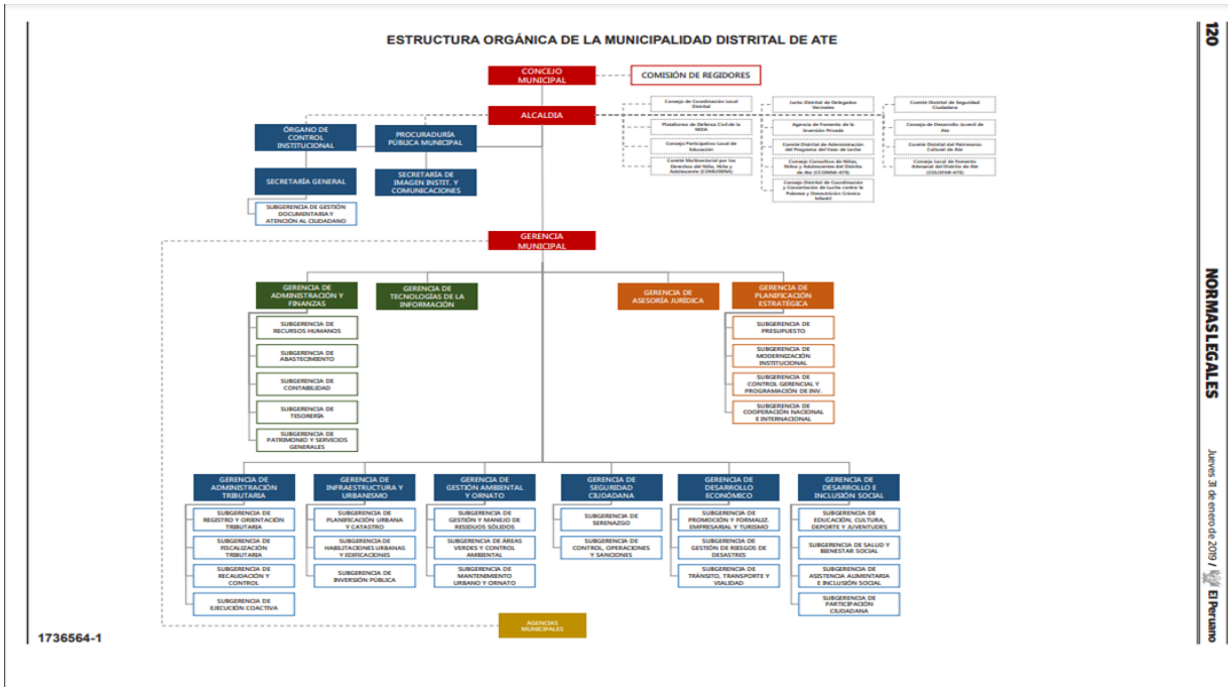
120

ESTRUCTURA ORGÁNICA DE LA MUNICIPALIDAD DISTRITAL DE ATE

CONCEJO MUNICIPAL

COMISIÓN DE REGIDORES

ALCALDIA

Consejo de Coordinación Local Distrital

Plataforma de Defensa Civil de la MDA

Consejo Participativo Local de Educación

Comité Multisectorial por los Derechos del Niño, Niña y Adolescente (COMUDENA)

Junta Distrital de Delegados Vecinales

Agencia de Fomento de la Inversión Privada

Comité Distrital de Administración del Programa del Vaso de Leche

Consejo Consultivo de Niños, Niñas y Adolescentes del Distrito de Ate (CCONNA-ATE)

Consejo Distrital de Coordinación y Concertación de Lucha contra la Pobreza y Desnutrición Crónica Infantil

Comité Distrital de Seguridad Ciudadana

Consejo de Desarrollo Juvenil de Ate

Comité Distrital del Patrimonio Cultural de Ate

Consejo Local de Fomento Artesanal del Distrito de Ate (COLOFAR-ATE)

ÓRGANO DE CONTROL INSTITUCIONAL

PROCURADURÍA PÚBLICA MUNICIPAL

SECRETARÍA GENERAL

SECRETARÍA DE IMAGEN INSTIT. Y COMUNICACIONES

SUBGERENCIA DE GESTIÓN DOCUMENTARIA Y ATENCIÓN AL CIUDADANO

GERENCIA MUNICIPAL

GERENCIA DE ADMINISTRACIÓN Y FINANZAS

GERENCIA DE TECNOLOGÍAS DE LA INFORMACIÓN

GERENCIA DE ASESORÍA JURÍDICA

GERENCIA DE PLANIFICACIÓN ESTRATÉGICA

SUBGERENCIA DE RECURSOS HUMANOS

SUBGERENCIA DE ABASTECIMIENTO

SUBGERENCIA DE CONTABILIDAD

SUBGERENCIA DE TESORERÍA

SUBGERENCIA DE PATRIMONIO Y SERVICIOS GENERALES

SUBGERENCIA DE PRESUPUESTO

SUBGERENCIA DE MODERNIZACIÓN INSTITUCIONAL

SUBGERENCIA DE CONTROL GERENCIAL Y PROGRAMACIÓN DE INV.

SUBGERENCIA DE COOPERACIÓN NACIONAL E INTERNACIONAL

GERENCIA DE ADMINISTRACIÓN TRIBUTARIA

SUBGERENCIA DE REGISTRO Y ORIENTACIÓN TRIBUTARIA

SUBGERENCIA DE FISCALIZACIÓN TRIBUTARIA

SUBGERENCIA DE RECAUDACIÓN Y CONTROL

SUBGERENCIA DE EJECUCIÓN COACTIVA

GERENCIA DE INFRAESTRUCTURA Y URBANISMO

SUBGERENCIA DE PLANIFICACIÓN URBANA Y CATASTRO

SUBGERENCIA DE HABILITACIONES URBANAS Y EDIFICACIONES

SUBGERENCIA DE INVERSIÓN PÚBLICA

GERENCIA DE GESTIÓN AMBIENTAL Y ORNATO

SUBGERENCIA DE GESTIÓN Y MANEJO DE RESIDUOS SÓLIDOS

SUBGERENCIA DE ÁREAS VERDES Y CONTROL AMBIENTAL

SUBGERENCIA DE MANTENIMIENTO URBANO Y ORNATO

GERENCIA DE SEGURIDAD CIUDADANA

SUBGERENCIA DE SERENAZGO

SUBGERENCIA DE CONTROL, OPERACIONES Y SANCIONES

GERENCIA DE DESARROLLO ECONÓMICO

SUBGERENCIA DE PROMOCIÓN Y FORMALIZ. EMPRESARIAL Y TURISMO

SUBGERENCIA DE GESTIÓN DE RIESGOS DE DESASTRES

SUBGERENCIA DE TRÁNSITO, TRANSPORTE Y VIALIDAD

GERENCIA DE DESARROLLO E INCLUSIÓN SOCIAL

SUBGERENCIA DE EDUCACIÓN, CULTURA, DEPORTE Y JUVENTUDES

SUBGERENCIA DE SALUD Y BIENESTAR SOCIAL

SUBGERENCIA DE ASISTENCIA ALIMENTARIA E INCLUSIÓN SOCIAL

SUBGERENCIA DE PARTICIPACIÓN CIUDADANA

AGENCIAS MUNICIPALES

1736564-1

NORMAS LEGALES

Jueves 31 de enero de 2019 / El Peruano